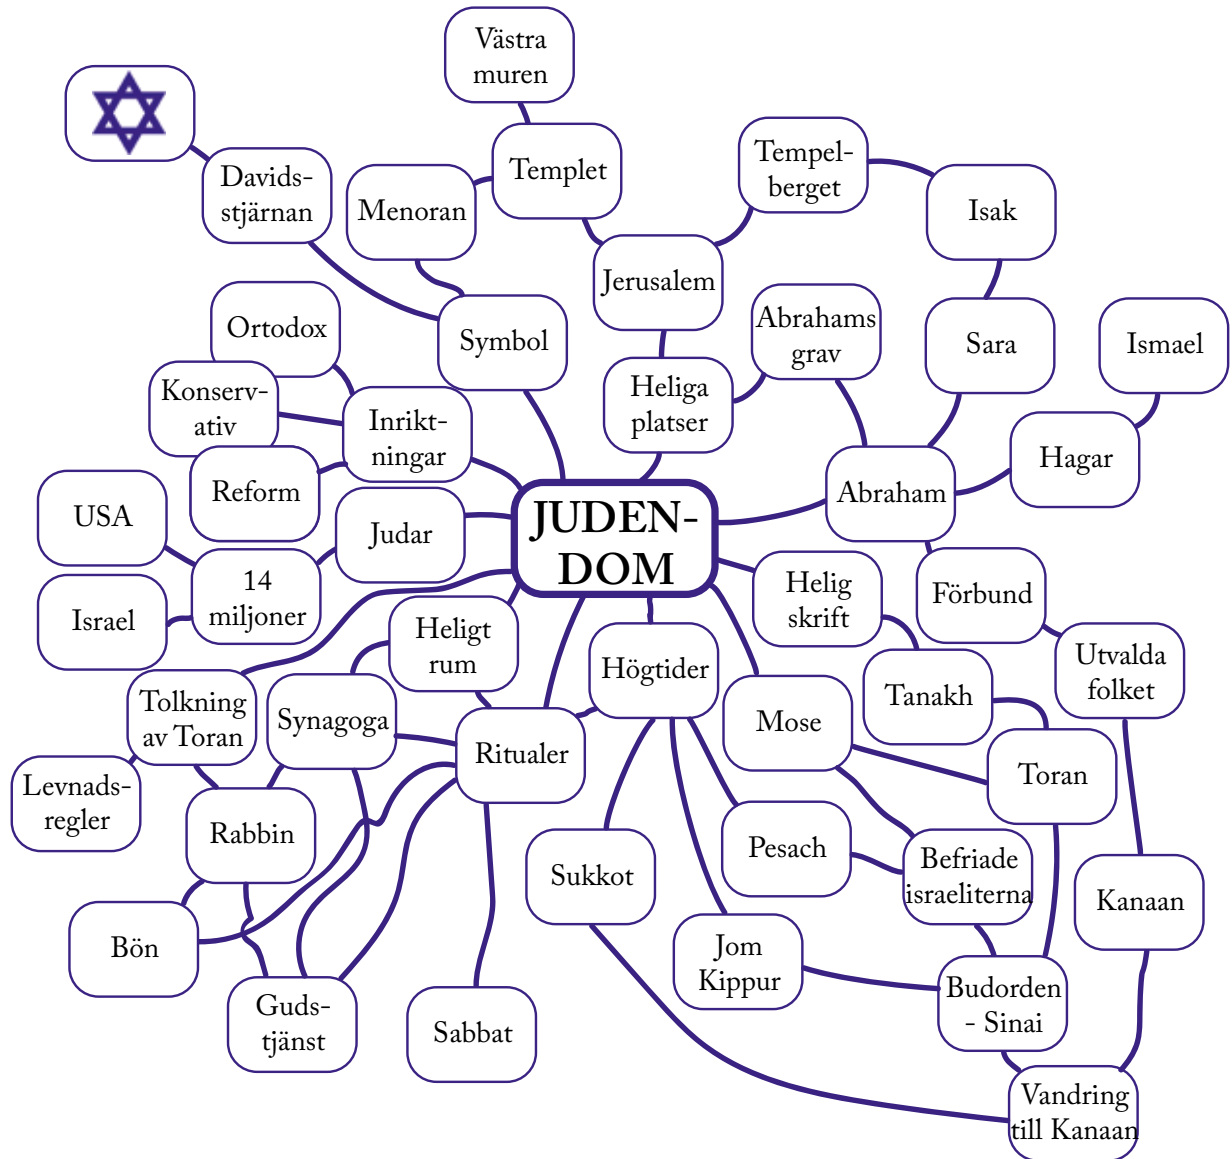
Västra muren

Templet

Menoran

Davidsstjärnan

Tempelberget

Isak

Jerusalem

Symbol

Ortodox

Abrahams grav

Sara

Ismael

Konservativ

Inriktningar

Heliga platser

Reform

Hagar

Abraham

USA

Judar

JUDENDOM

14 miljoner

Förbund

Israel

Helig skrift

Heligt rum

Utvalda folket

Högtider

Tolkning av Toran

Synagoga

Tanakh

Mose

Ritualer

Toran

Levnadsregler

Rabbin

Pesach

Befriade israeliterna

Sukkot

Kanaan

Bön

Jom Kippur

Budorden - Sinai

Gudstjänst

Sabbat

Vandring till Kanaan